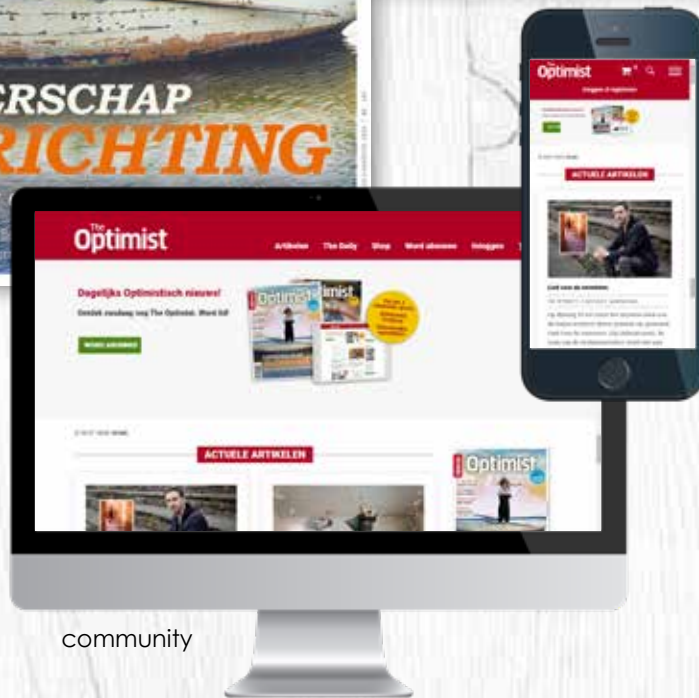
ERSCHAP
RICHTING

The Optimist
Artikelen The Daily Shop Word abonnee Inloggen

Dagelijks Optimistisch nieuws!
Ontdek vandaag nog The Optimist. Word lid!
WORD ABONNEE

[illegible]

ACTUELE ARTIKELEN

The Optimist

Optimist
Inloggen of registreren
ACTUELE ARTIKELEN

community